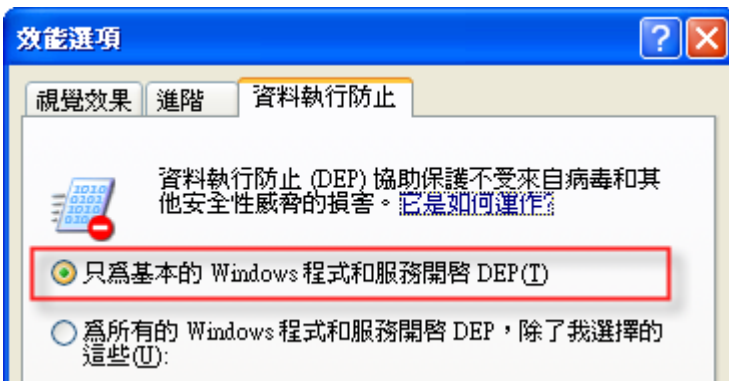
效能選項

?

視覺效果 進階 資料執行防止

1010
0101
1010

資料執行防止 (DEP) 協助保護不受來自病毒和其他安全性威脅的損害。它是如何運作?

只為基本的 Windows 程式和服務開啟 DEP(T)

為所有的 Windows 程式和服務開啟 DEP，除了我選擇的這些(U):